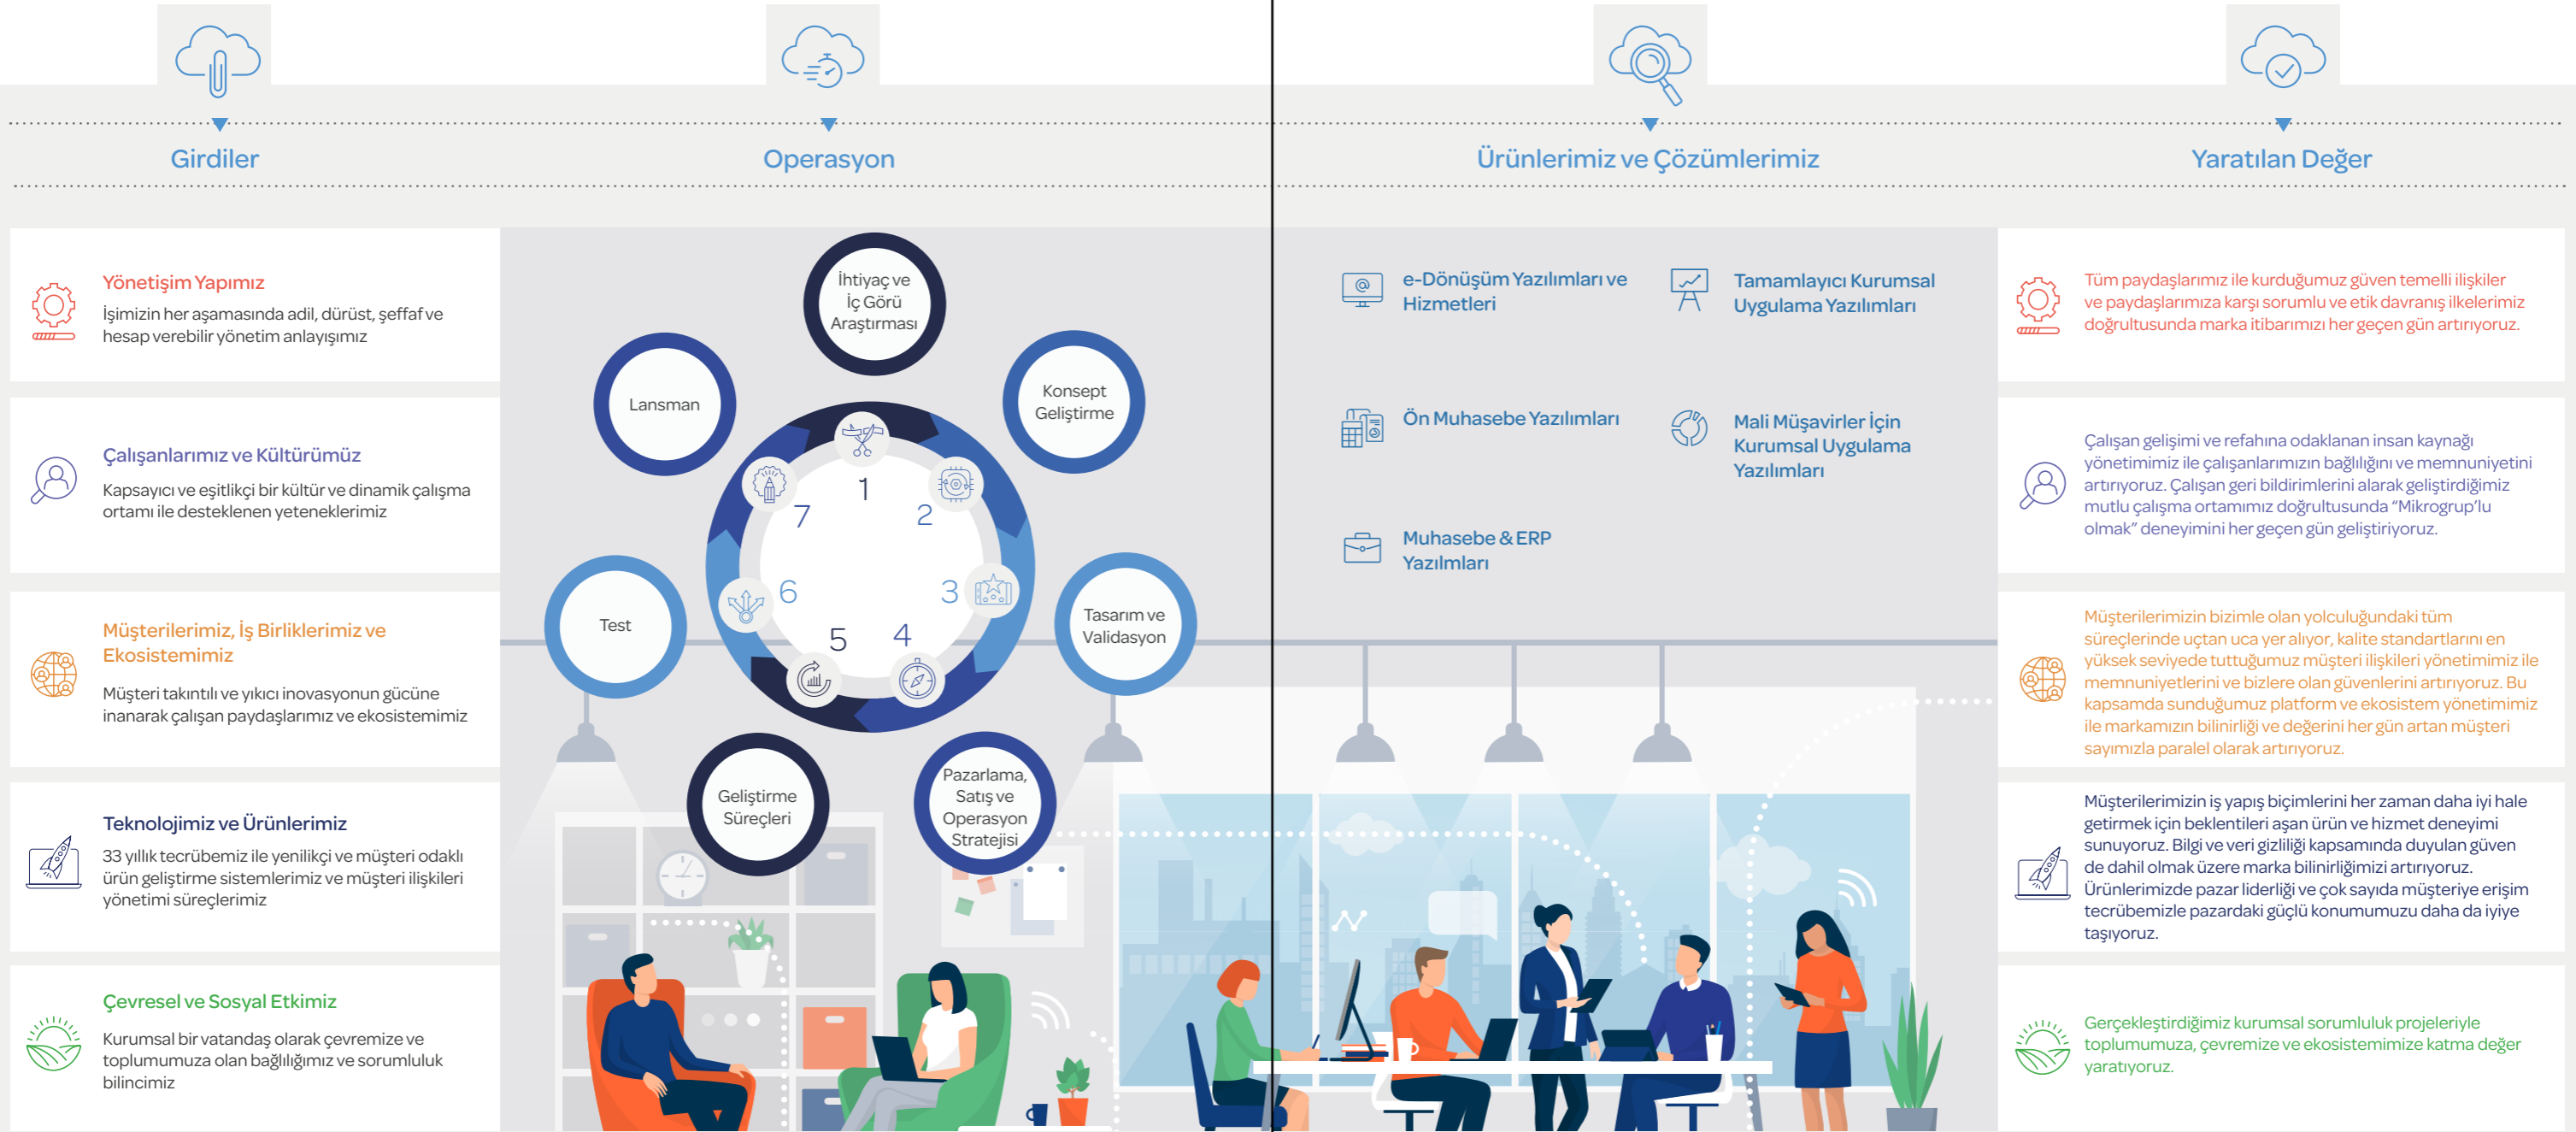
Girdiler

Operasyon

Ürünlerimiz ve Çözümlerimiz

Yaratılan Değer

Yönetişim Yapımız

İşimizin her aşamasında adil, dürüst, şeffaf ve hesap verebilir yönetim anlayışımız

Çalışanlarımız ve Kültürümüz

Kapsayıcı ve eşitlikçi bir kültür ve dinamik çalışma ortamı ile desteklenen yeteneklerimiz

Müşterilerimiz, İş Birliklerimiz ve Ekosistemimiz

Müşteri takıntılı ve yıkıcı inovasyonun gücüne inanarak çalışan paydaşlarımız ve ekosistemimiz

Teknolojimiz ve Ürünlerimiz

33 yıllık tecrübemiz ile yenilikçi ve müşteri odaklı ürün geliştirme sistemlerimiz ve müşteri ilişkileri yönetimi süreçlerimiz

Çevresel ve Sosyal Etkimiz

Kurumsal bir vatandaş olarak çevremize ve toplumumuza olan bağlılığımız ve sorumluluk bilincimiz

İhtiyaç ve İç Görü Araştırması

Konsept Geliştirme

Tasarım ve Validasyon

Pazarlama, Satış ve Operasyon Stratejisi

Geliştirme Süreçleri

Test

Lansman

1
2
3
4
5
6
7

e-Dönüşüm Yazılımları ve Hizmetleri

Tamamlayıcı Kurumsal Uygulama Yazılımları

Ön Muhasebe Yazılımları

Mali Müşavirler İçin Kurumsal Uygulama Yazılımları

Muhasebe & ERP Yazılımları

Tüm paydaşlarımız ile kurduğumuz güven temelli ilişkiler ve paydaşlarımıza karşı sorumlu ve etik davranış ilkelerimiz doğrultusunda marka itibarımızı her geçen gün artırıyoruz.

Çalışan gelişimi ve refahına odaklanan insan kaynağı yönetimimiz ile çalışanlarımızın bağlılığını ve memnuniyetini artırıyoruz. Çalışan geri bildirimlerini alarak geliştirdiğimiz mutlu çalışma ortamımız doğrultusunda "Mikrogrup'lu olmak" deneyimini her geçen gün geliştiriyoruz.

Müşterilerimizin bizimle olan yolculuğundaki tüm süreçlerinde uçtan uca yer alıyor, kalite standartlarını en yüksek seviyede tuttuğumuz müşteri ilişkileri yönetimimiz ile memnuniyetlerini ve bizlere olan güvenlerini artırıyoruz. Bu kapsamda sunduğumuz platform ve ekosistem yönetimimiz ile markamızın bilinirliği ve değerini her gün artan müşteri sayımızla paralel olarak artırıyoruz.

Müşterilerimizin iş yapış biçimlerini her zaman daha iyi hale getirmek için beklentileri aşan ürün ve hizmet deneyimi sunuyoruz. Bilgi ve veri gizliliği kapsamında duyulan güven de dahil olmak üzere marka bilinirliğimizi artırıyoruz. Ürünlerimizde pazar liderliği ve çok sayıda müşteriye erişim tecrübemizle pazardaki güçlü konumumuzu daha da iyiye taşıyoruz.

Gerçekleştirdiğimiz kurumsal sorumluluk projeleriyle toplumumuza, çevremize ve ekosistemimize katma değer yaratıyoruz.